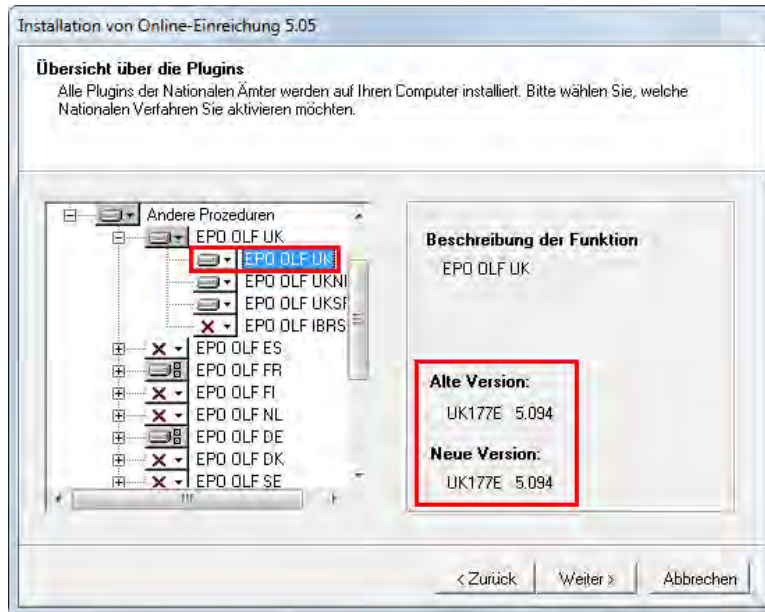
Installation von Online-Einreichung 5.05

Übersicht über die Plugins
Alle Plugins der Nationalen Ämter werden auf Ihren Computer installiert. Bitte wählen Sie, welche Nationalen Verfahren Sie aktivieren möchten.

Andere Prozeduren
EPO OLF UK
EPO OLF UK
EPO OLF UKNI
EPO OLF UKSI
EPO OLF IBRS
EPO OLF ES
EPO OLF FR
EPO OLF FI
EPO OLF NL
EPO OLF DE
EPO OLF DK
EPO OLF SE

Beschreibung der Funktion
EPO OLF UK

Alte Version:
UK177E 5.094
Neue Version:
UK177E 5.094

< Zurück
Weiter >
Abbrechen